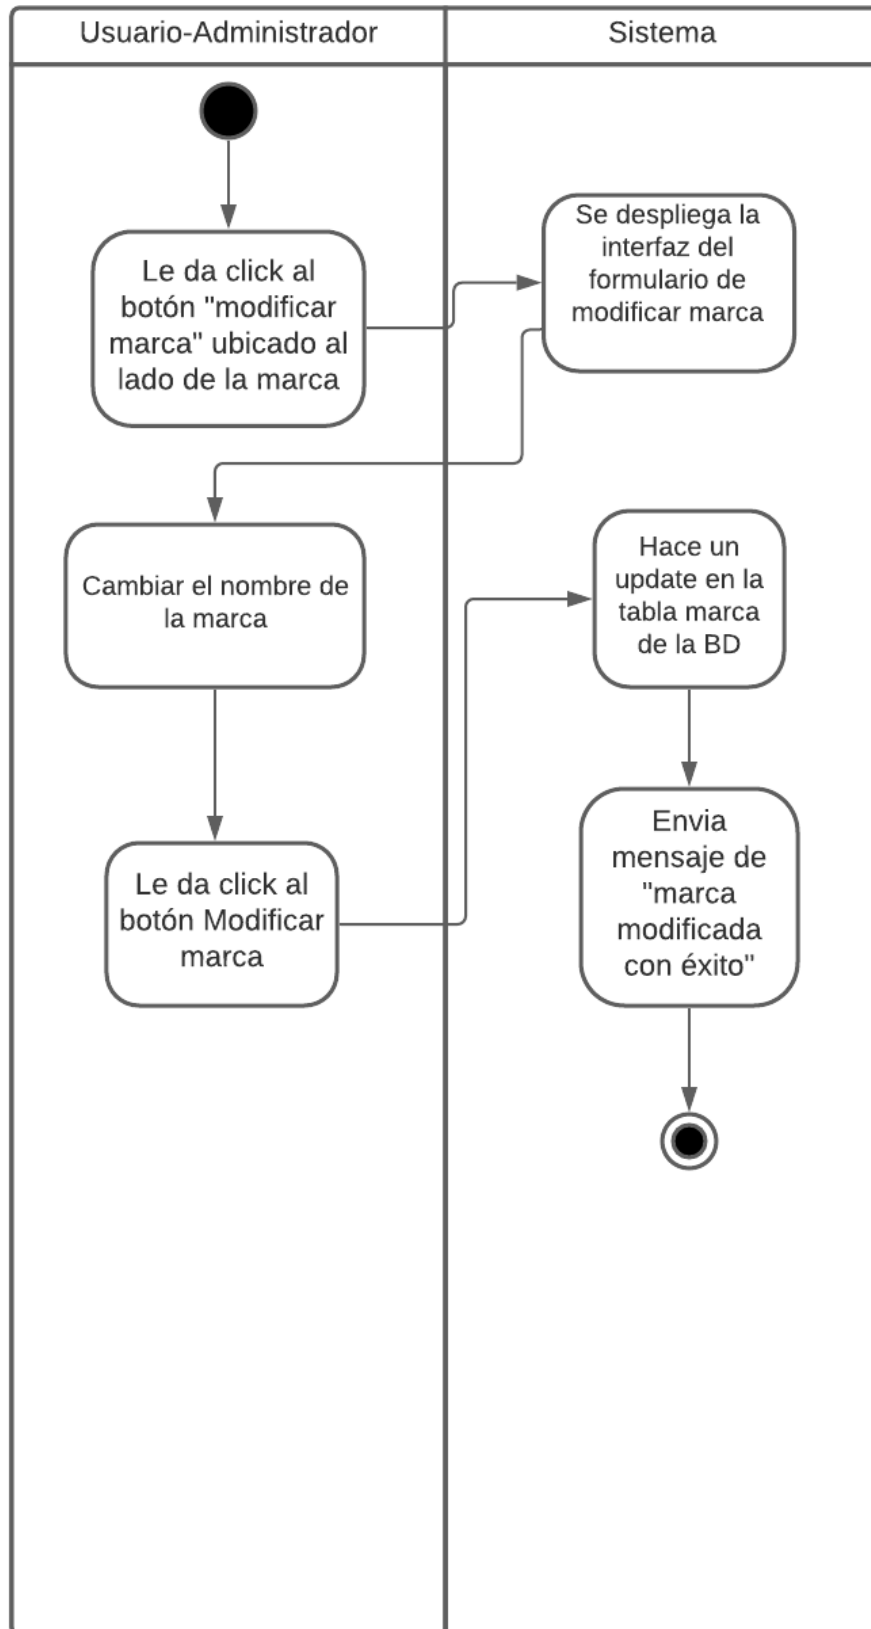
Usuario-Administrador

Sistema

Le da click al botón "modificar marca" ubicado al lado de la marca

Se despliega la interfaz del formulario de modificar marca

Cambiar el nombre de la marca

Hace un update en la tabla marca de la BD

Le da click al botón Modificar marca

Envia mensaje de "marca modificada con éxito"